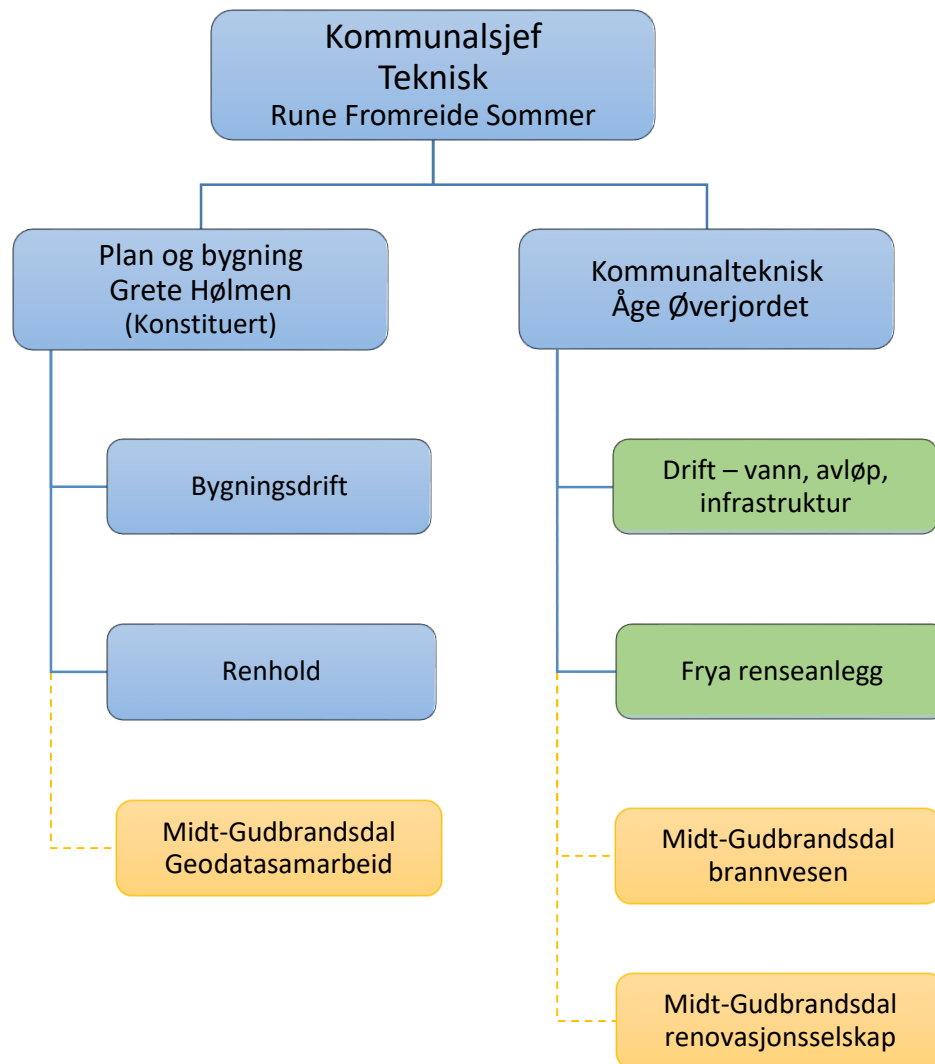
Kommunalsjef
Teknisk
Rune Fromreide Sommer

Plan og bygning
Grete Hølmen
(Konstituert)

Bygningsdrift

Renhold

Midt-Gudbrandsdal
Geodatasamarbeid

Kommunalteknisk
Åge Øverjordet

Drift – vann, avløp, infrastruktur

Frya renseanlegg

Midt-Gudbrandsdal
brannvesen

Midt-Gudbrandsdal
renovasjonsselskap